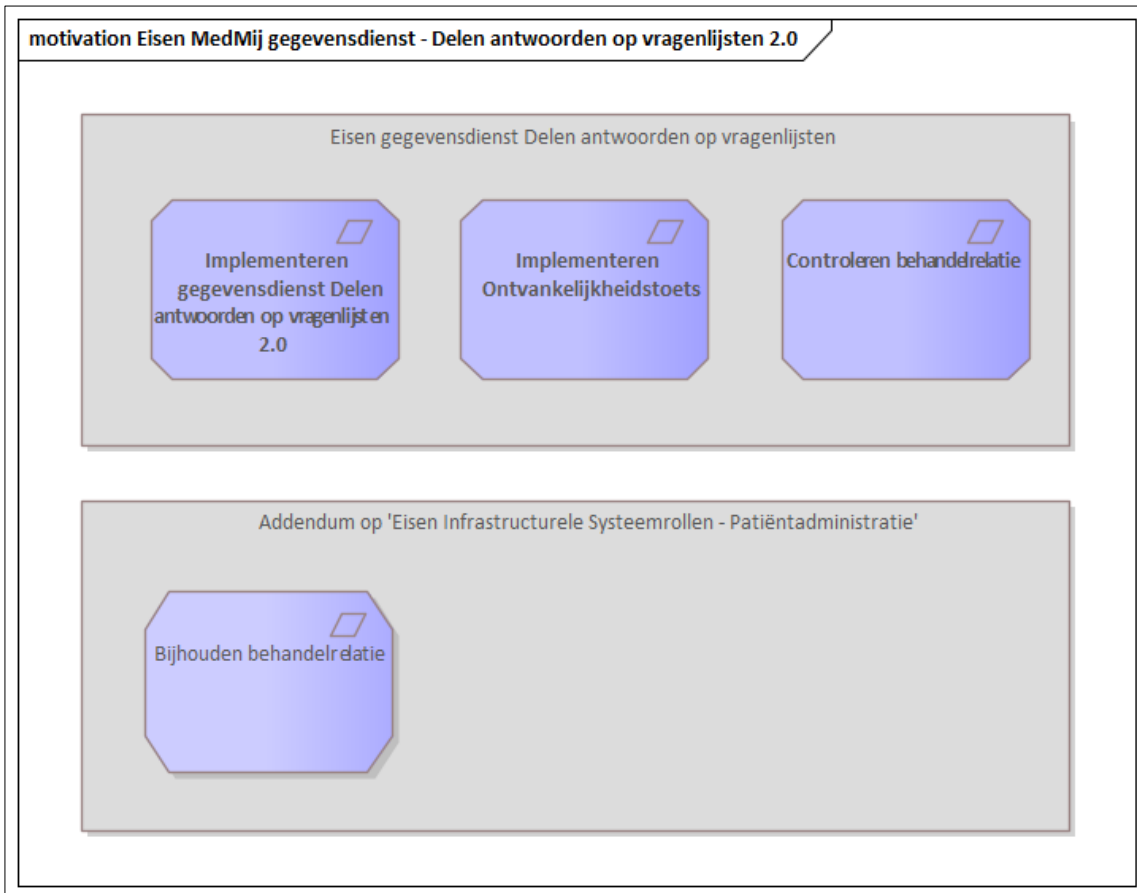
motivation Eisen MedMij gegevensdienst - Delen antwoorden op vragenlijsten 2.0

Eisen gegevensdienst Delen antwoorden op vragenlijsten

Implementeren gegevensdienst Delen antwoorden op vragenlijsten 2.0

Implementeren Ontvankelijkheidstoets

Controleren behandelrelatie

Addendum op 'Eisen Infrastructurele Systeemrollen - Patiëntadministratie'

Bijhouden behandelrelatie